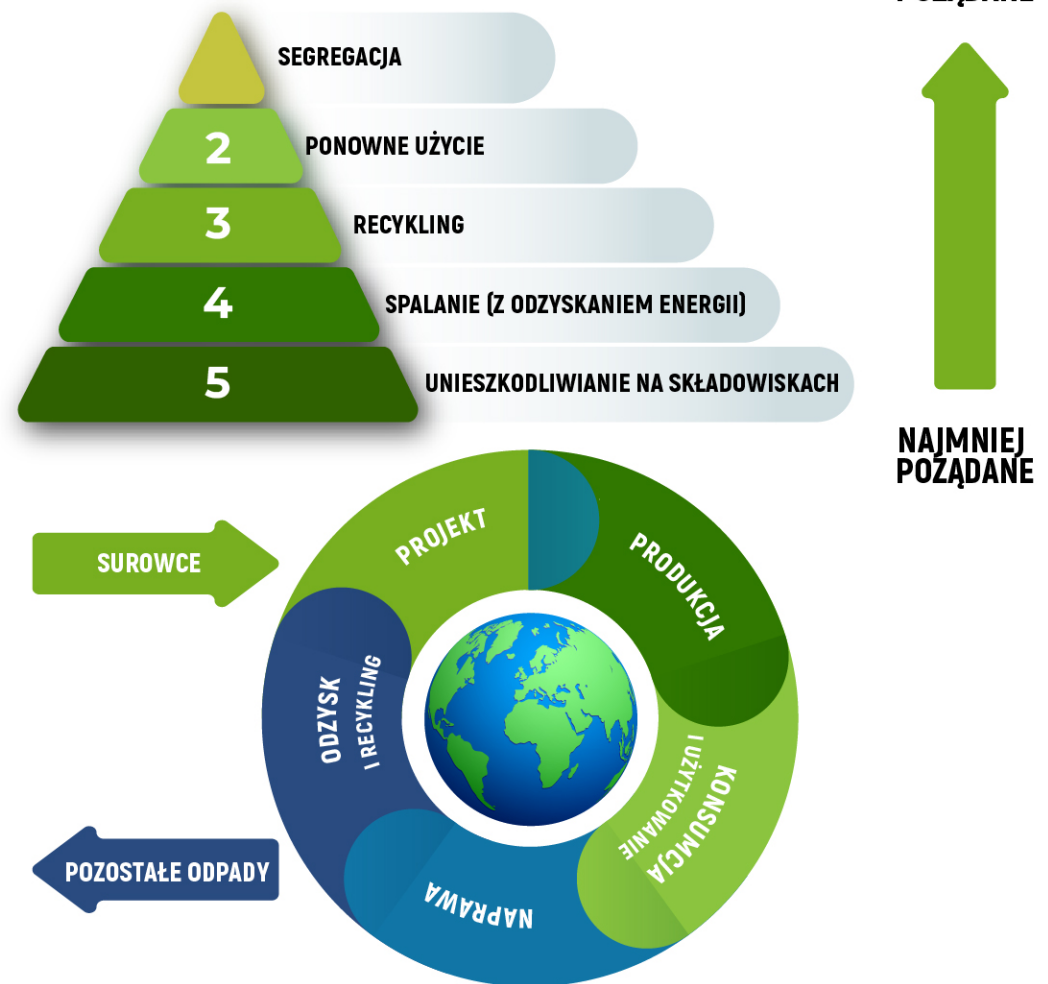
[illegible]

SEGREGACJA

2 PONOWNE UŻYCIE

3 RECYKLING

4 SPALANIE (Z ODZYSKANIEM ENERGII)

5 UNIESZKODLIWIANIE NA SKŁADOWISKACH

NAJMNIEJ POŻĄDANE

SUROWCE

PROJEKT

PRODUKCJA

KONSUMCJA I UŻYTKOWANIE

NAPRAWA

ODZYSK I RECYKLING

POZOSTAŁE ODPADY